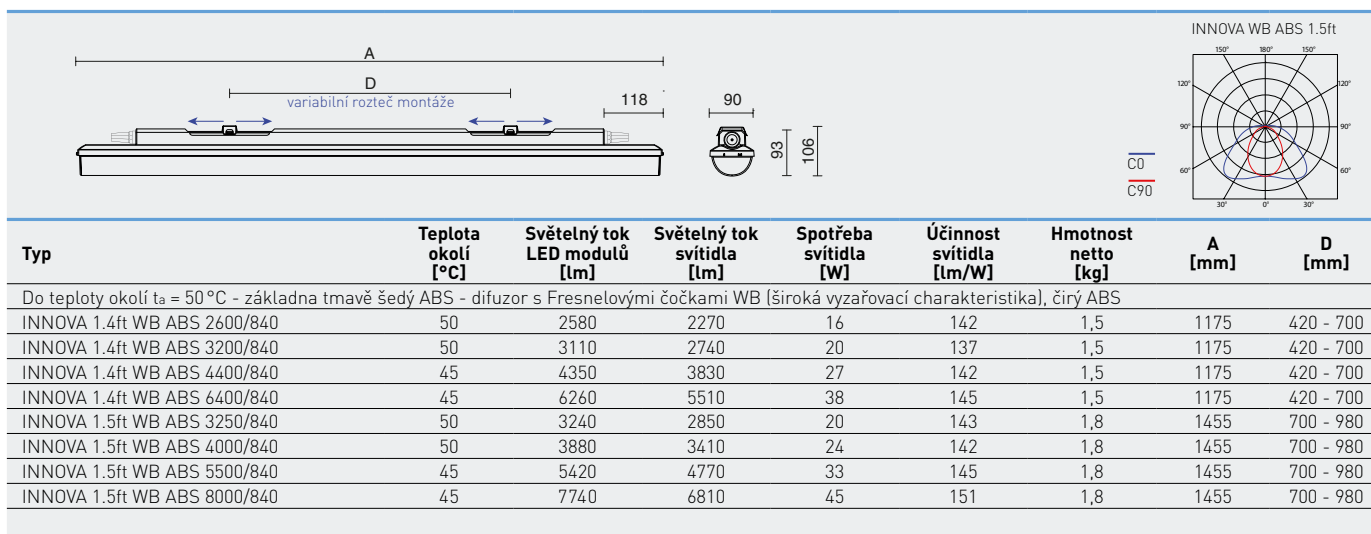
A

D

variabilní rozteč montáže

118

90

93

106

INNOVA WB ABS 1.5ft

150° 180° 150°

120° 120°

90° 90°

60° 60°

30° 0° 30°

C0

C90

| Typ | Teplota okolí [°C] | Světelný tok LED modulů [lm] | Světelný tok svítidla [lm] | Spotřeba svítidla [W] | Účinnost svítidla [lm/W] | Hmotnost netto [kg] | A [mm] | D [mm] |
|---|---|---|---|---|---|---|---|---|
| Do teploty okolí $t_a$ = 50 °C - základna tmavě šedý ABS - difuzor s Fresnelovými čočkami WB (široká vyzařovací charakteristika), čirý ABS | | | | | | | | |
| INNOVA 1.4ft WB ABS 2600/840 | 50 | 2580 | 2270 | 16 | 142 | 1,5 | 1175 | 420 - 700 |
| INNOVA 1.4ft WB ABS 3200/840 | 50 | 3110 | 2740 | 20 | 137 | 1,5 | 1175 | 420 - 700 |
| INNOVA 1.4ft WB ABS 4400/840 | 45 | 4350 | 3830 | 27 | 142 | 1,5 | 1175 | 420 - 700 |
| INNOVA 1.4ft WB ABS 6400/840 | 45 | 6260 | 5510 | 38 | 145 | 1,5 | 1175 | 420 - 700 |
| INNOVA 1.5ft WB ABS 3250/840 | 50 | 3240 | 2850 | 20 | 143 | 1,8 | 1455 | 700 - 980 |
| INNOVA 1.5ft WB ABS 4000/840 | 50 | 3880 | 3410 | 24 | 142 | 1,8 | 1455 | 700 - 980 |
| INNOVA 1.5ft WB ABS 5500/840 | 45 | 5420 | 4770 | 33 | 145 | 1,8 | 1455 | 700 - 980 |
| INNOVA 1.5ft WB ABS 8000/840 | 45 | 7740 | 6810 | 45 | 151 | 1,8 | 1455 | 700 - 980 |